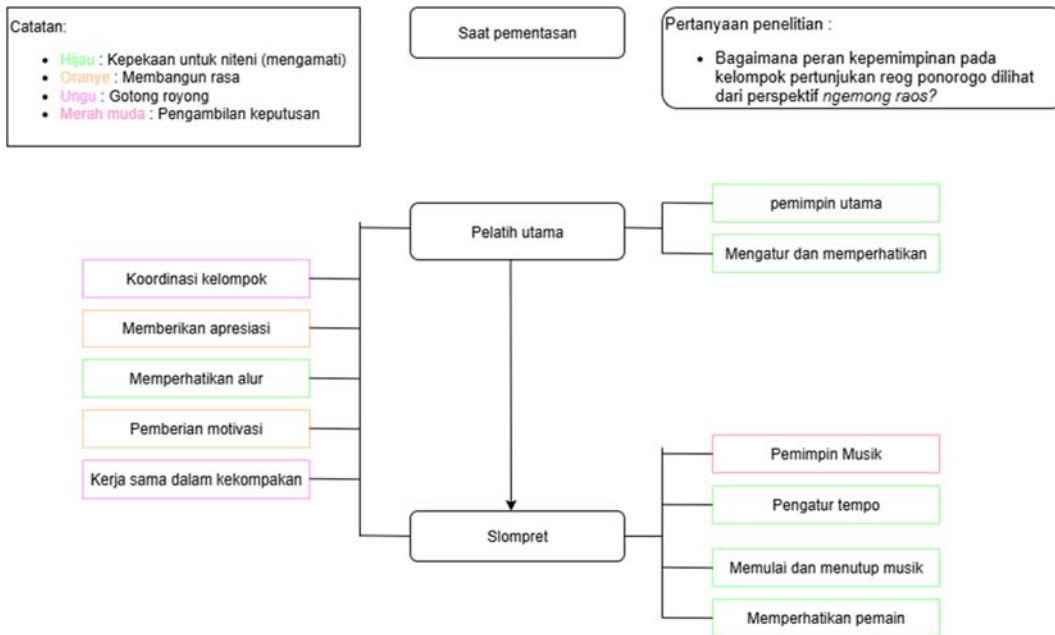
Catatan:

- Hijau : Kepekaan untuk niteni (mengamati)
- Oranye : Membangun rasa
- Ungu : Gotong royong
- Merah muda : Pengambilan keputusan

Saat pementasan

Pertanyaan penelitian :

- Bagaimana peran kepemimpinan pada kelompok pertunjukan reog ponorogo dilihat dari perspektif *ngemong raos?*

Pelatih utama

pemimpin utama

Mengatur dan memperhatikan

Koordinasi kelompok

Memberikan apresiasi

Memperhatikan alur

Pemberian motivasi

Kerja sama dalam kekompakan

Slompret

Pemimpin Musik

Pengatur tempo

Memulai dan menutup musik

Memperhatikan pemain